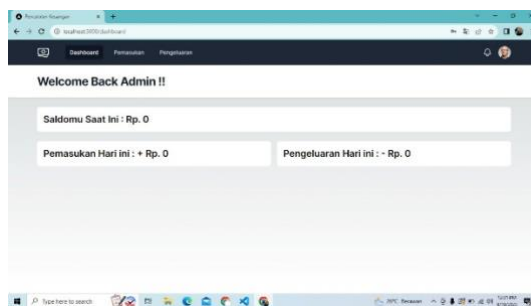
Pencatatan Keuangan
localhost:3000/dashboard

Dashboard Pemasukan Pengeluaran

Welcome Back Admin !!

Saldomu Saat Ini : Rp. 0

Pemasukan Hari ini : + Rp. 0

Pengeluaran Hari ini : - Rp. 0

Type here to search

29°C Berawan